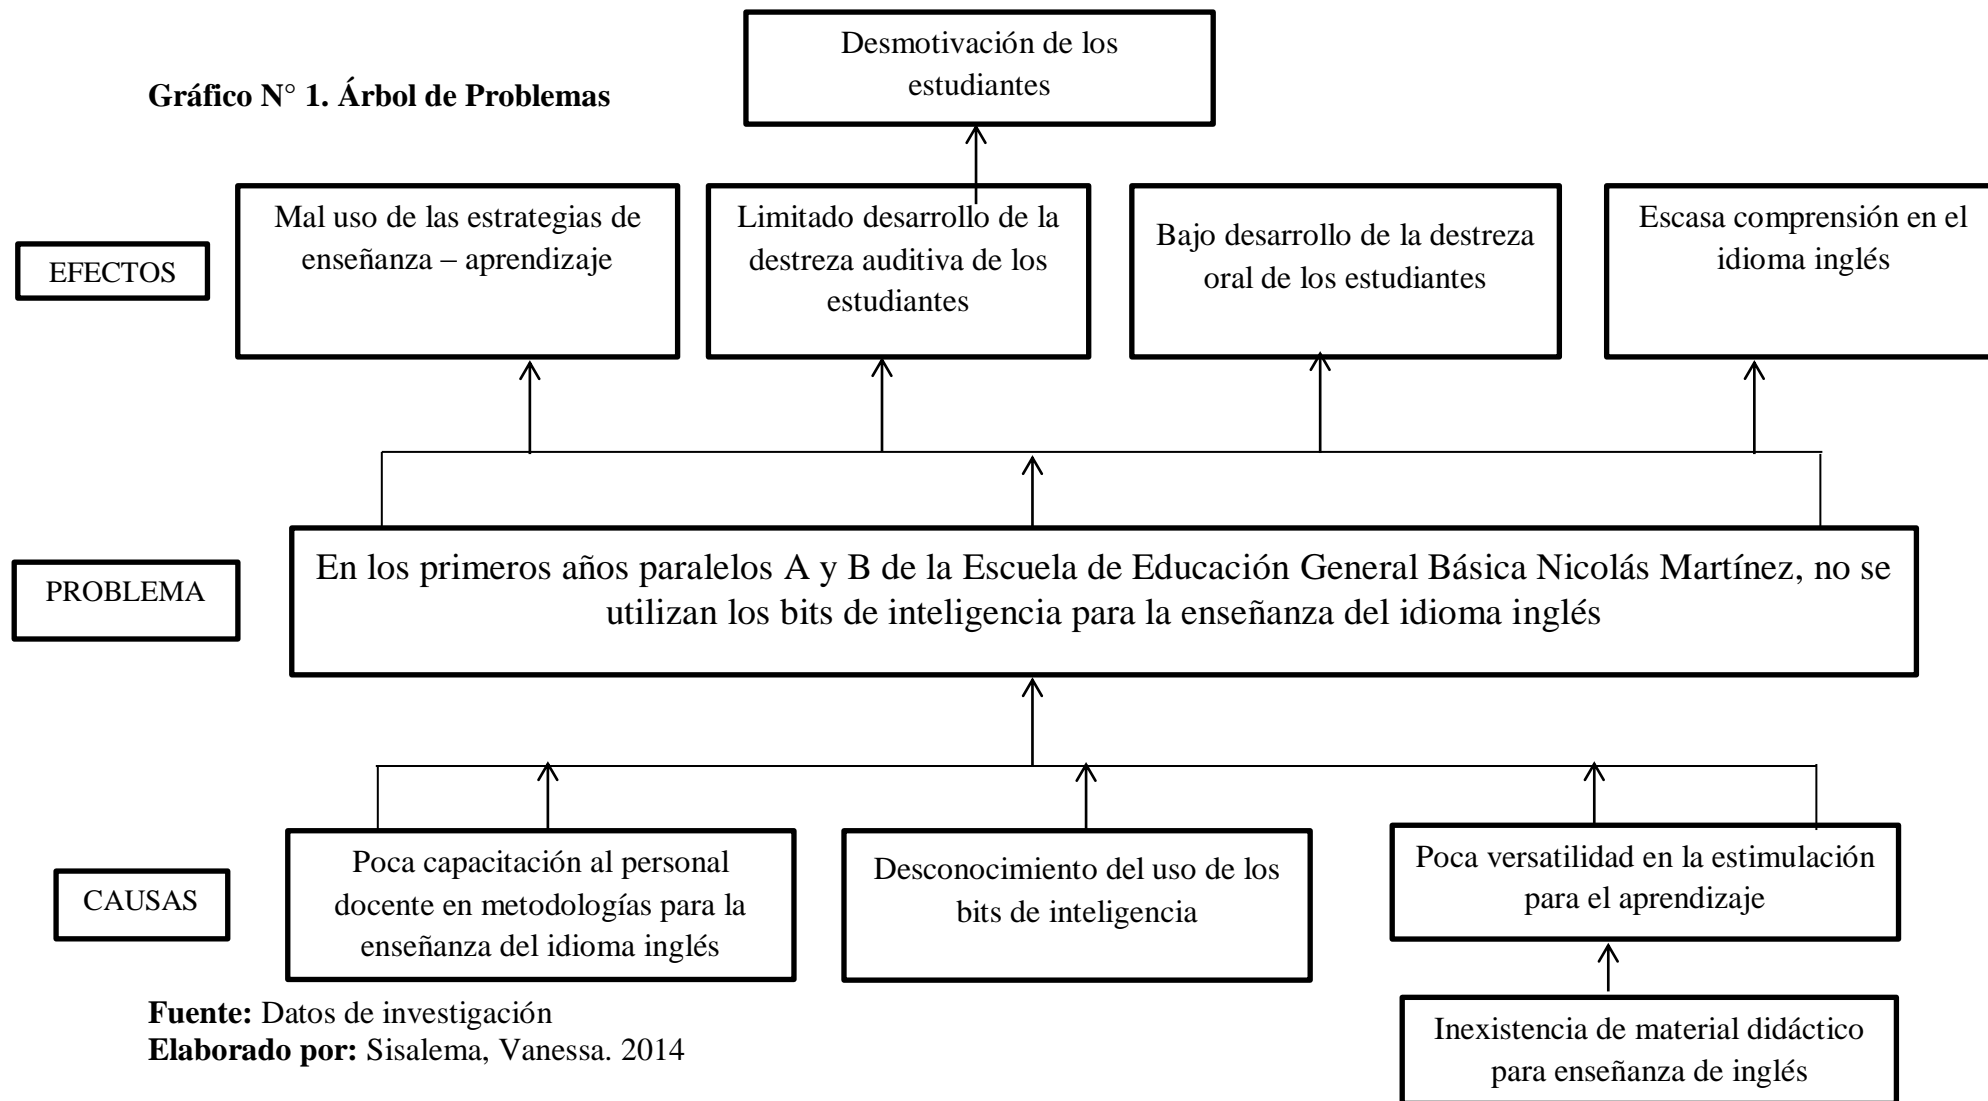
Gráfico N° 1. Árbol de Problemas

Desmotivación de los estudiantes

EFECTOS

Mal uso de las estrategias de enseñanza – aprendizaje

Limitado desarrollo de la destreza auditiva de los estudiantes

Bajo desarrollo de la destreza oral de los estudiantes

Escasa comprensión en el idioma inglés

PROBLEMA

En los primeros años paralelos A y B de la Escuela de Educación General Básica Nicolás Martínez, no se utilizan los bits de inteligencia para la enseñanza del idioma inglés

CAUSAS

Poca capacitación al personal docente en metodologías para la enseñanza del idioma inglés

Desconocimiento del uso de los bits de inteligencia

Poca versatilidad en la estimulación para el aprendizaje

Inexistencia de material didáctico para enseñanza de inglés

Fuente: Datos de investigación
Elaborado por: Sisalema, Vanessa. 2014